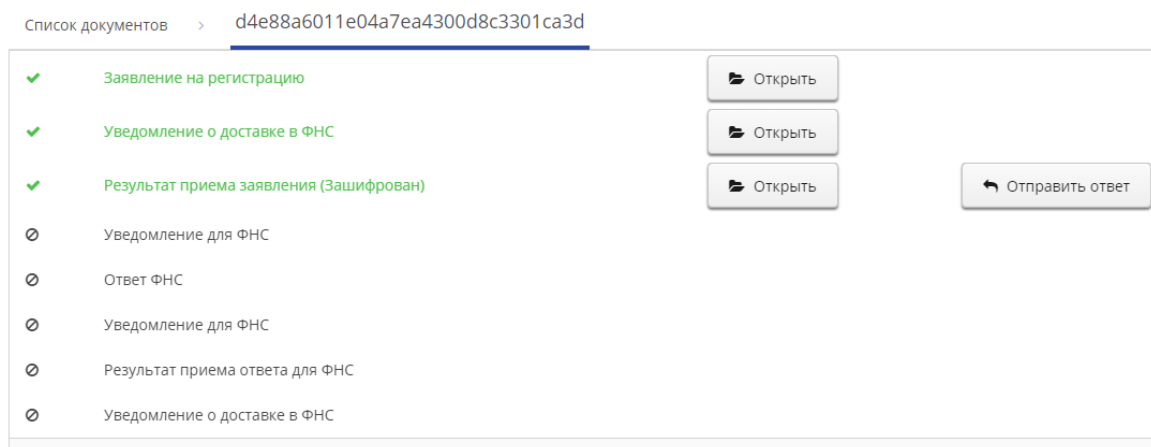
Список документов > d4e88a6011e04a7ea4300d8c3301ca3d

✔ Заявление на регистрацию Открыть

✔ Уведомление о доставке в ФНС Открыть

✔ Результат приема заявления (Зашифрован) Открыть Отправить ответ

⊘ Уведомление для ФНС

⊘ Ответ ФНС

⊘ Уведомление для ФНС

⊘ Результат приема ответа для ФНС

⊘ Уведомление о доставке в ФНС